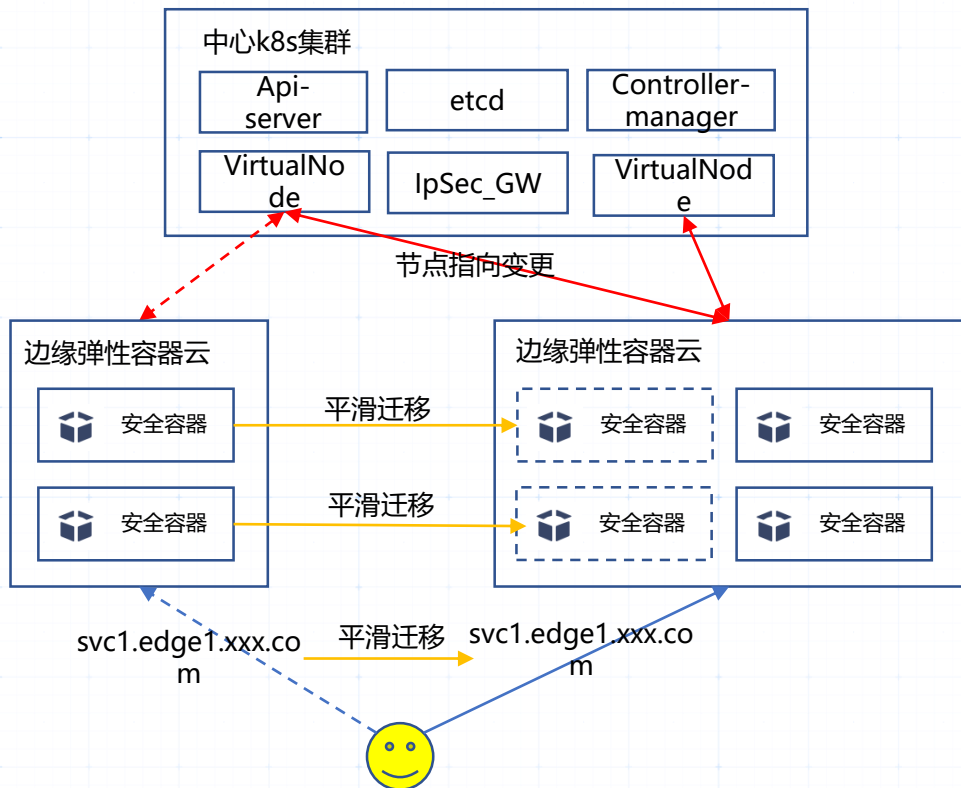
中心k8s集群

Api-server

etcd

Controller-manager

VirtualNode

IpSec_GW

VirtualNode

节点指向变更

边缘弹性容器云

安全容器

安全容器

平滑迁移

平滑迁移

边缘弹性容器云

安全容器

安全容器

安全容器

安全容器

svc1.edge1.xxx.com

平滑迁移

svc1.edge1.xxx.com